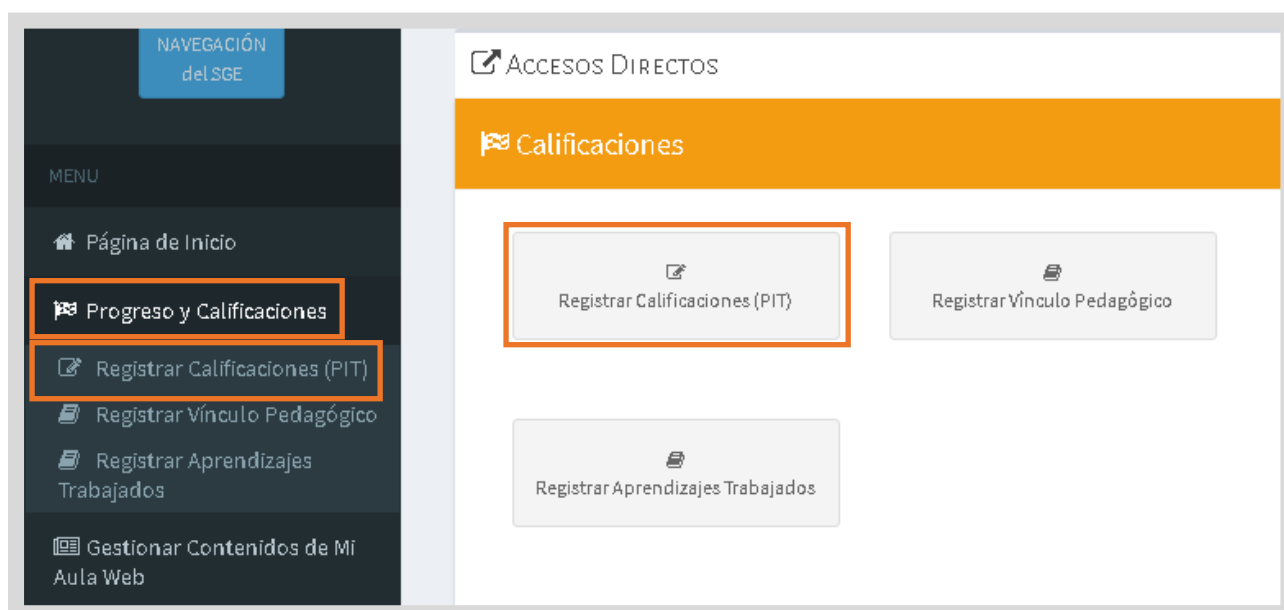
NAVEGACIÓN del SGE

MENU

Página de Inicio

Progreso y Calificaciones

Registrar Calificaciones (PIT)

Registrar Vínculo Pedagógico

Registrar Aprendizajes Trabajados

Gestionar Contenidos de Mi Aula Web

ACCESOS DIRECTOS

Calificaciones

Registrar Calificaciones (PIT)

Registrar Vínculo Pedagógico

Registrar Aprendizajes Trabajados